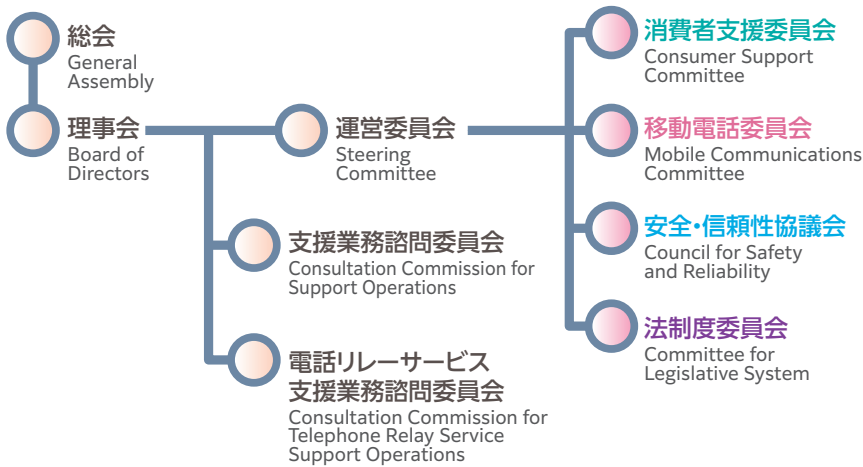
総会
General Assembly

理事会
Board of Directors

運営委員会
Steering Committee

支援業務諮問委員会
Consultation Commission for Support Operations

電話リレーサービス
支援業務諮問委員会
Consultation Commission for Telephone Relay Service Support Operations

消費者支援委員会
Consumer Support Committee

移動電話委員会
Mobile Communications Committee

安全・信頼性協議会
Council for Safety and Reliability

法制度委員会
Committee for Legislative System